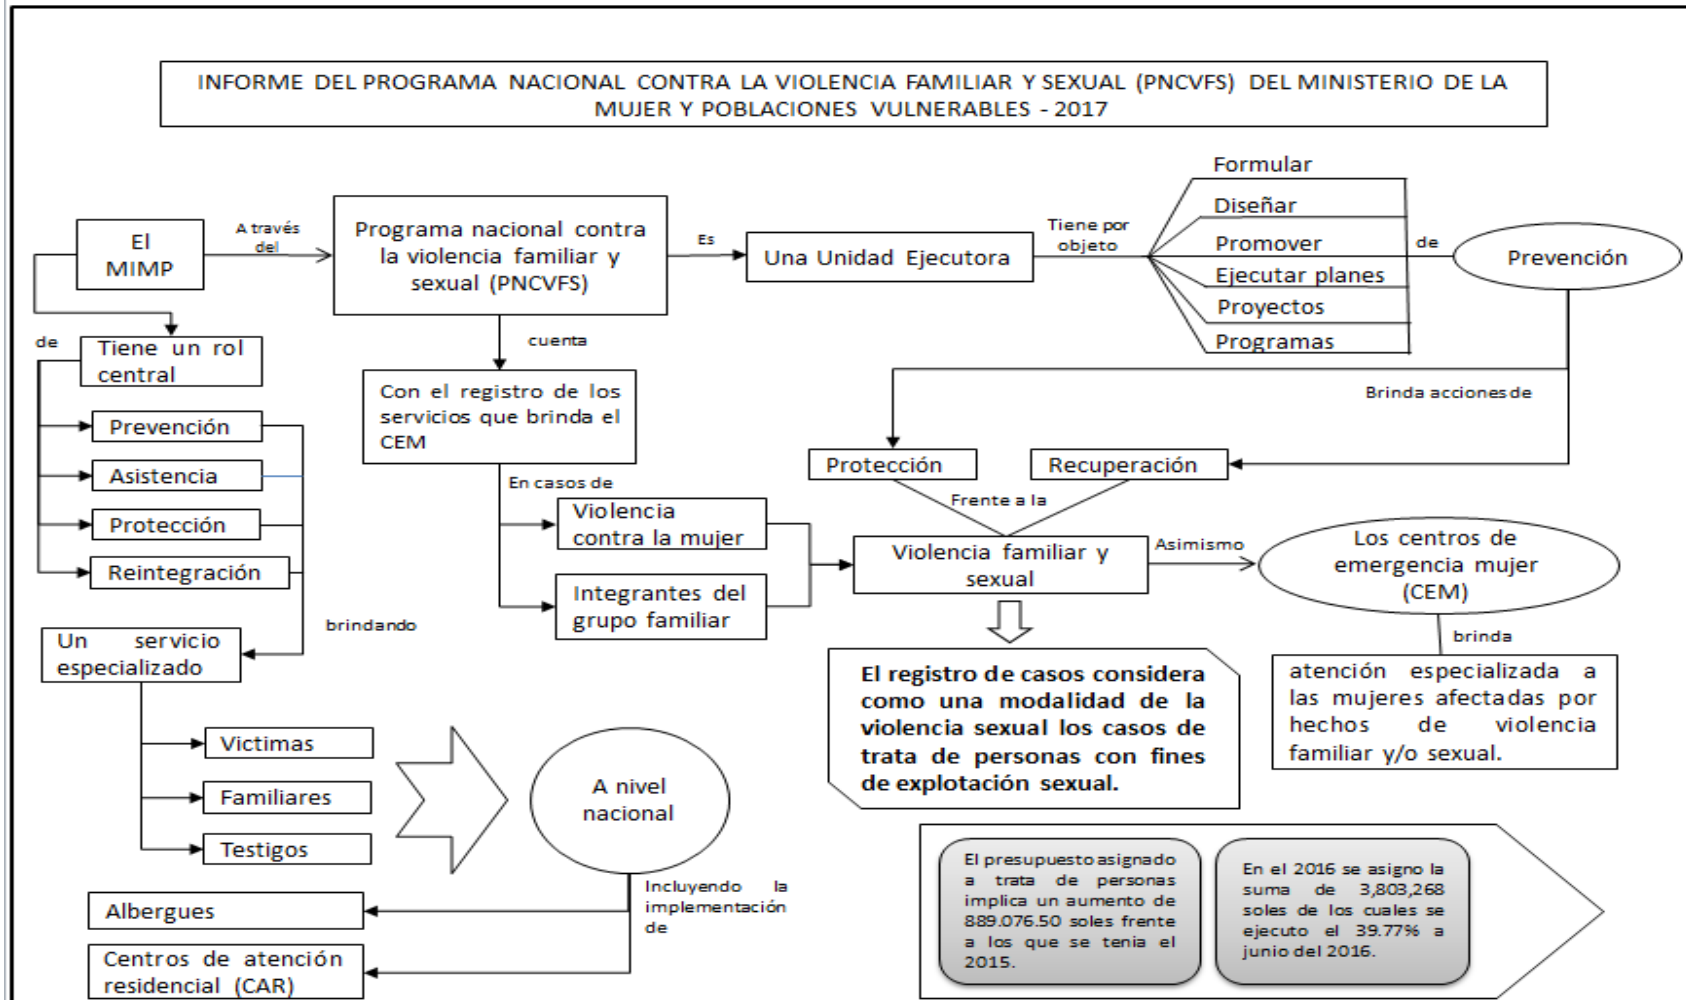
INFORME DEL PROGRAMA NACIONAL CONTRA LA VIOLENCIA FAMILIAR Y SEXUAL (PNCVFS) DEL MINISTERIO DE LA MUJER Y POBLACIONES VULNERABLES - 2017

El MIMP

A través del

Programa nacional contra la violencia familiar y sexual (PNCVFS)

Es

Una Unidad Ejecutora

Tiene por objeto

Formular

Diseñar

Promover

Ejecutar planes

Proyectos

Programas

de

Prevención

de

Tiene un rol central

Prevención

Asistencia

Protección

Reintegración

brindando

Un servicio especializado

cuenta

Con el registro de los servicios que brinda el CEM

En casos de

Violencia contra la mujer

Integrantes del grupo familiar

Brinda acciones de

Protección

Recuperación

Frente a la

Violencia familiar y sexual

Asimismo

Los centros de emergencia mujer (CEM)

brinda

atención especializada a las mujeres afectadas por hechos de violencia familiar y/o sexual.

El registro de casos considera como una modalidad de la violencia sexual los casos de trata de personas con fines de explotación sexual.

Victimas

Familiares

Testigos

A nivel nacional

Incluyendo la implementación de

Albergues

Centros de atención residencial (CAR)

El presupuesto asignado a trata de personas implica un aumento de 889.076.50 soles frente a los que se tenia el 2015.

En el 2016 se asigno la suma de 3,803,268 soles de los cuales se ejecuto el 39.77% a junio del 2016.